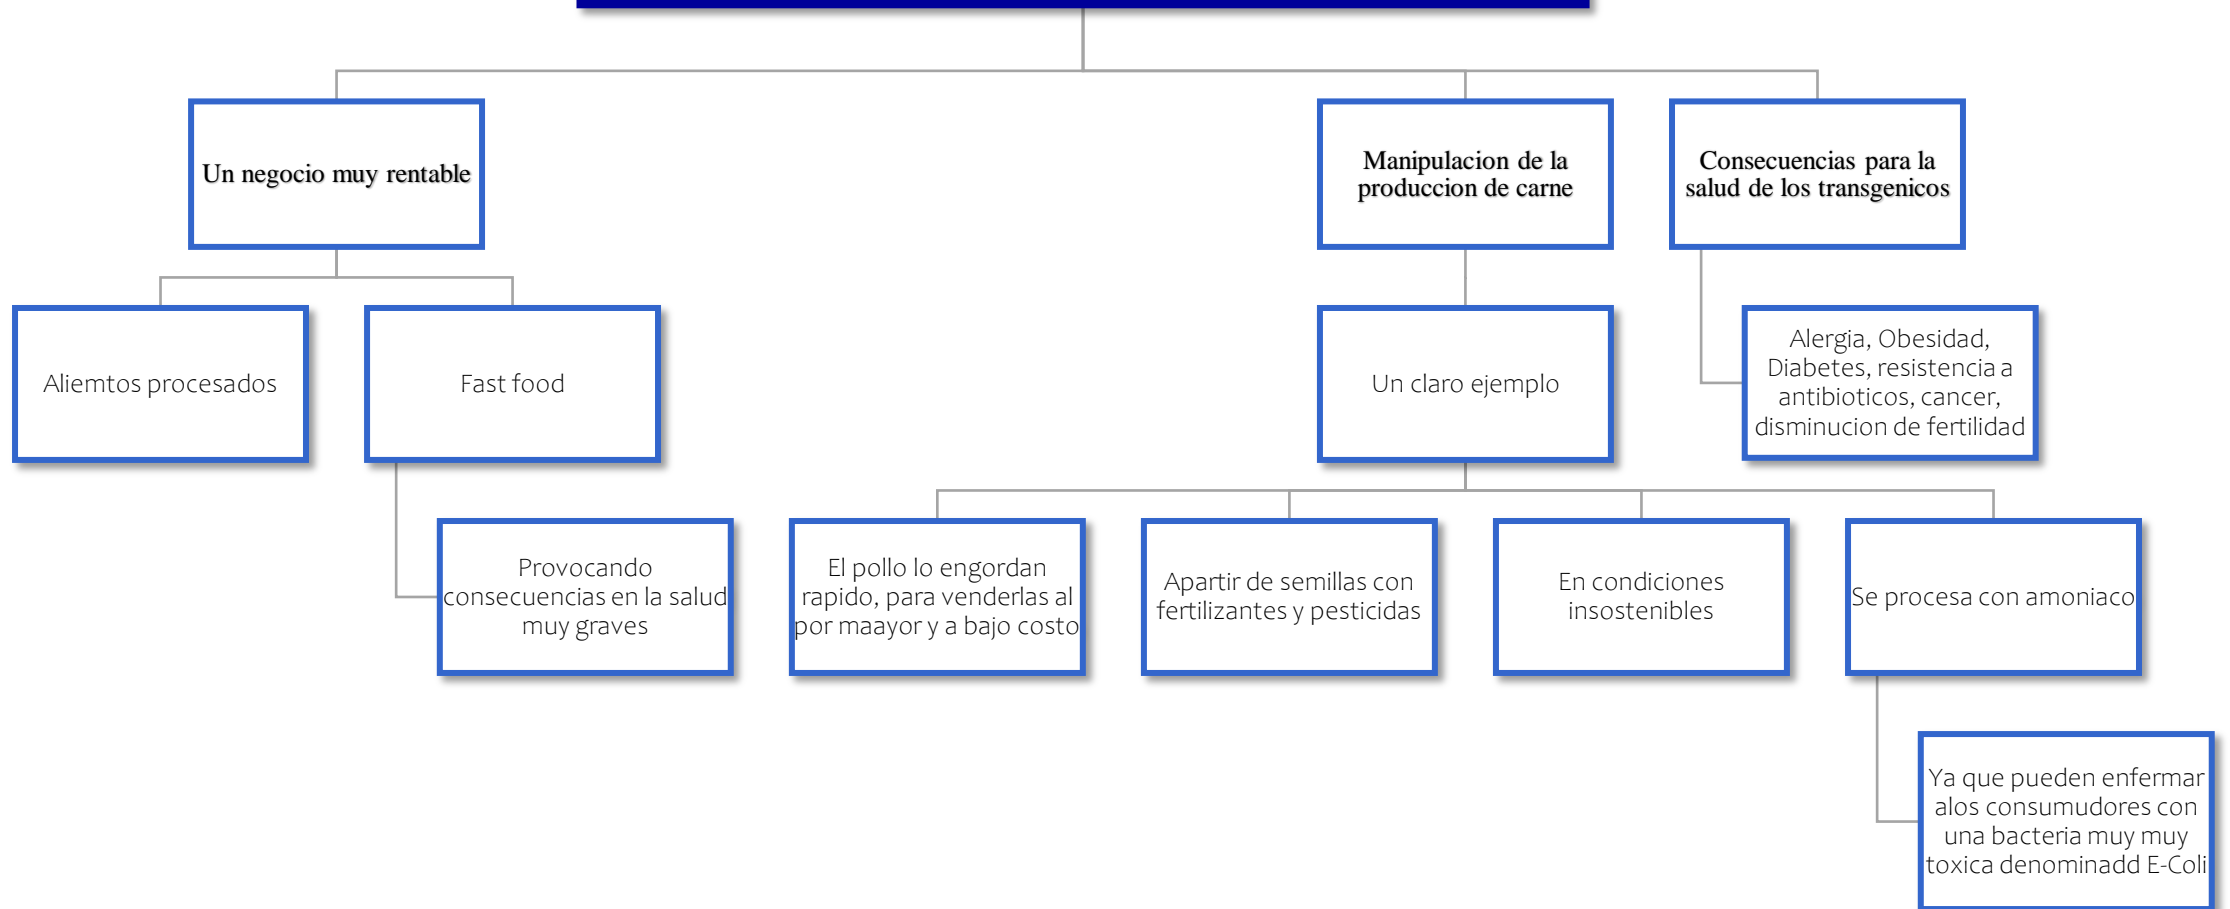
Un negocio muy rentable

Aliemtos procesados

Fast food

Provocando consecuencias en la salud muy graves

Manipulacion de la produccion de carne

Un claro ejemplo

El pollo lo engordan rapido, para venderlas al por maayor y a bajo costo

Apartir de semillas con fertilizantes y pesticidas

En condiciones insostenibles

Se procesa con amoniaco

Ya que pueden enfermar alos consumudores con una bacteria muy muy toxica denominadd E-Coli

Consecuencias para la salud de los transgenicos

Alergia, Obesidad, Diabetes, resistencia a antibioticos, cancer, disminucion de fertilidad